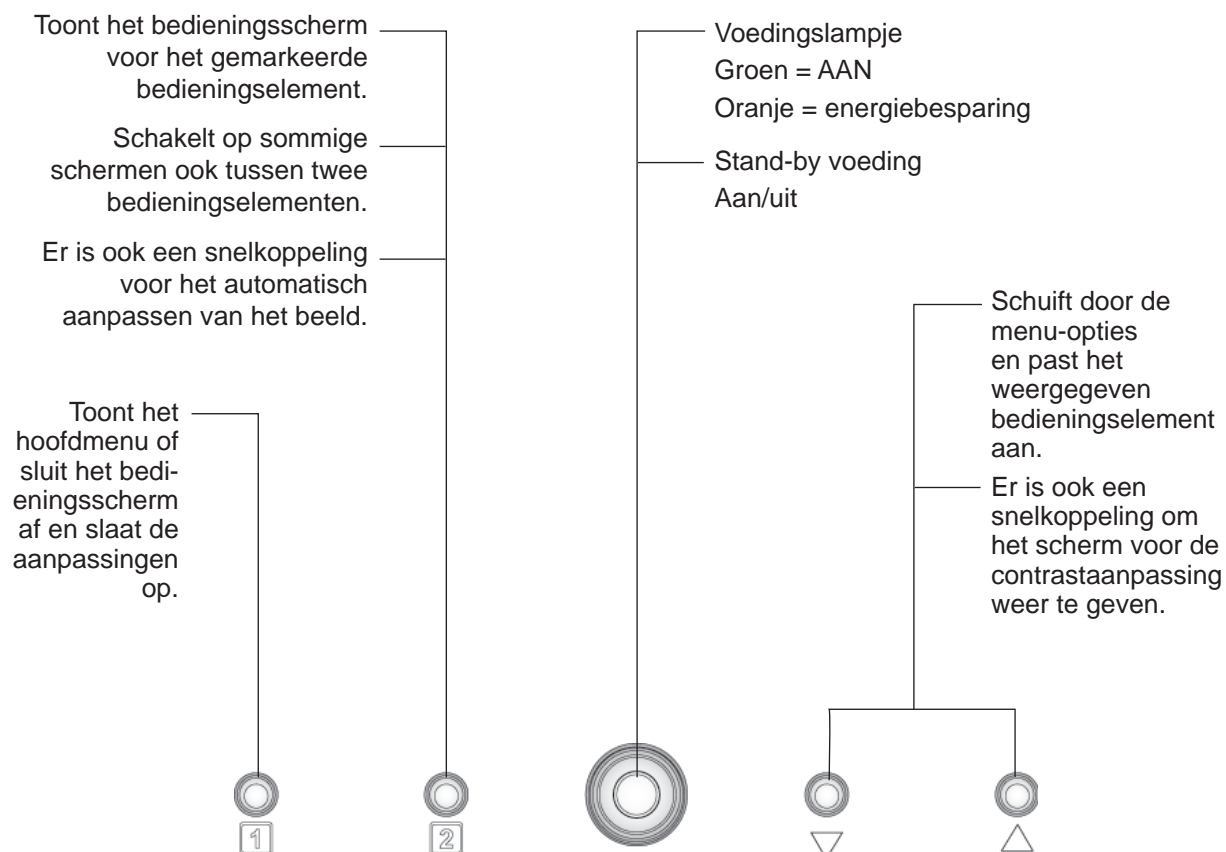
Toont het bedieningsscherm voor het gemarkeerde bedieningselement.

Schakelt op sommige schermen ook tussen twee bedieningselementen.

Er is ook een snelkoppeling voor het automatisch aanpassen van het beeld.

Voedingslampje
Groen = AAN
Oranje = energiebesparing

Stand-by voeding
Aan/uit

Schuift door de menu-opties en past het weergegeven bedieningselement aan.

Er is ook een snelkoppeling om het scherm voor de contrastaanpassing weer te geven.

Toont het hoofdmenu of sluit het bedieningsscherm af en slaat de aanpassingen op.

1

2

▽

△